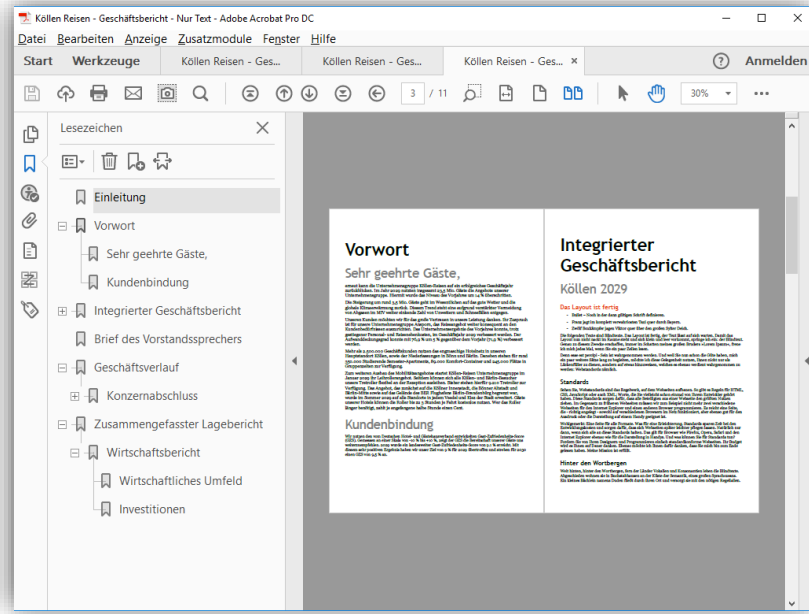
Köllen Reisen - Geschäftsbericht - Nur Text - Adobe Acrobat Pro DC

Datei Bearbeiten Anzeige Zusatzmodule Fenster Hilfe

Start Werkzeuge Köllen Reisen - Ges... Köllen Reisen - Ges... Köllen Reisen - Ges... × ? Anmelden

3 / 11 30%

Lesezeichen ×

Einleitung
Vorwort
Sehr geehrte Gäste,
Kundenbindung
Integrierter Geschäftsbericht
Brief des Vorstandssprechers
Geschäftsverlauf
Konzernabschluss
Zusammengefasster Lagebericht
Wirtschaftsbericht
Wirtschaftliches Umfeld
Investitionen

Vorwort

Sehr geehrte Gäste,

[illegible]

Kundenbindung

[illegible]

Integrierter Geschäftsbericht

Köllen 2029

Das Layout ist fertig

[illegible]

Standards

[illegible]

Hinter den Wortbergen

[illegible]